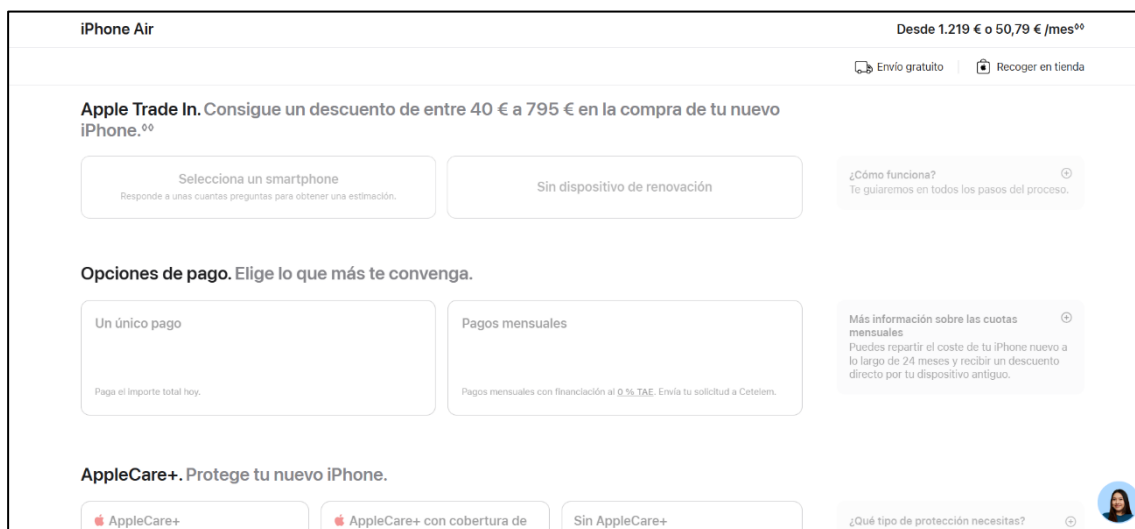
iPhone Air

Desde 1.219 € o 50,79 € /mes◊◊

Envío gratuito

Recoger en tienda

Apple Trade In. Consigue un descuento de entre 40 € a 795 € en la compra de tu nuevo iPhone.◊◊

Selecciona un smartphone
Responde a unas cuantas preguntas para obtener una estimación.

Sin dispositivo de renovación

¿Cómo funciona?
Te guiaremos en todos los pasos del proceso.

Opciones de pago. Elige lo que más te convenga.

Un único pago

Paga el importe total hoy.

Pagos mensuales

Pagos mensuales con financiación al 0 % TAE. Envía tu solicitud a Cetelem.

Más información sobre las cuotas mensuales
Puedes repartir el coste de tu iPhone nuevo a lo largo de 24 meses y recibir un descuento directo por tu dispositivo antiguo.

AppleCare+. Protege tu nuevo iPhone.

AppleCare+

AppleCare+ con cobertura de

Sin AppleCare+

¿Qué tipo de protección necesitas?